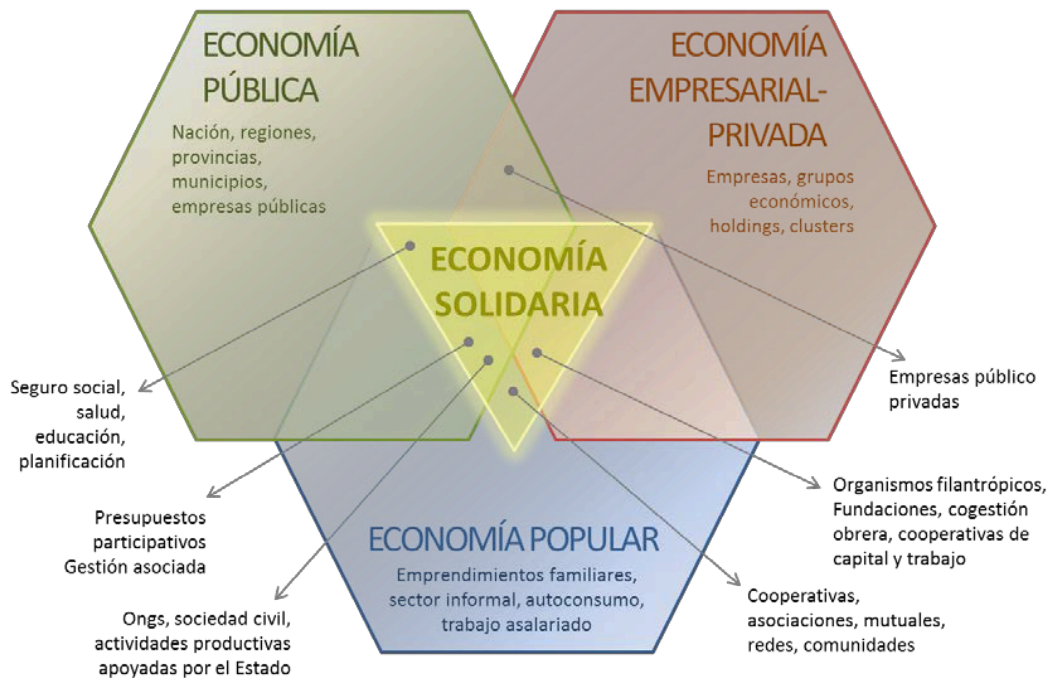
ECONOMÍA PÚBLICA

Nación, regiones, provincias, municipios, empresas públicas

ECONOMÍA EMPRESARIAL-PRIVADA

Empresas, grupos económicos, holdings, clusters

ECONOMÍA SOLIDARIA

Seguro social, salud, educación, planificación

Empresas público privadas

Organismos filantrópicos, Fundaciones, cogestión obrera, cooperativas de capital y trabajo

Presupuestos participativos
Gestión asociada

ECONOMÍA POPULAR

Emprendimientos familiares, sector informal, autoconsumo, trabajo asalariado

Ongs, sociedad civil, actividades productivas apoyadas por el Estado

Cooperativas, asociaciones, mutuales, redes, comunidades